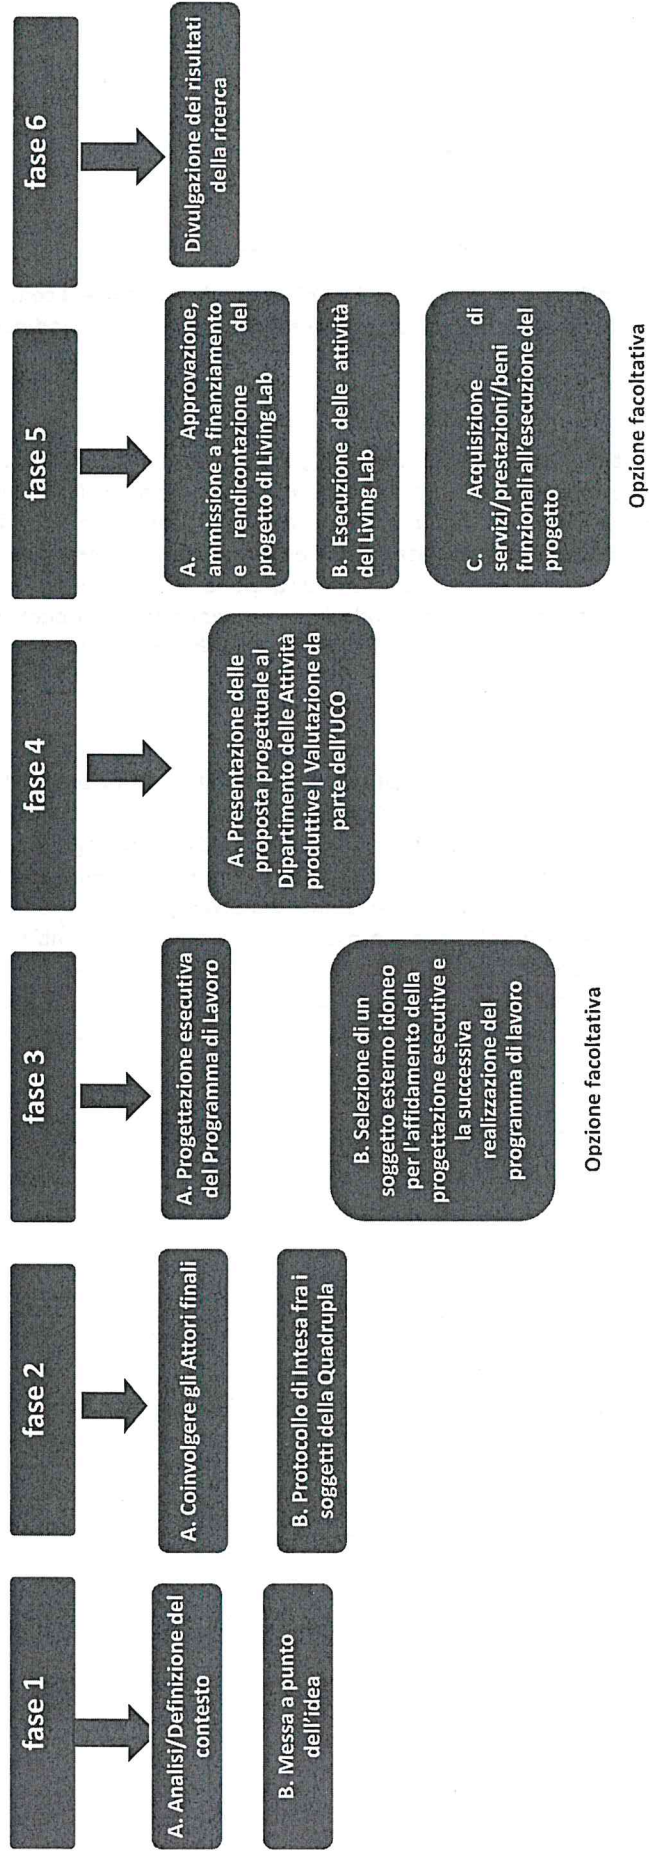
fase 1

A. Analisi/Definizione del contesto

B. Messa a punto dell'idea

fase 2

A. Coinvolgere gli Attori finali

B. Protocollo di Intesa fra i soggetti della Quadrupla

fase 3

A. Progettazione esecutiva del Programma di Lavoro

B. Selezione di un soggetto esterno idoneo per l'affidamento della progettazione esecutive e la successiva realizzazione del programma di lavoro

Opzione facoltativa

fase 4

A. Presentazione delle proposta progettuale al Dipartimento delle Attività produttive| Valutazione da parte dell'UCO

fase 5

A. Approvazione, ammissione a finanziamento e rendicontazione del progetto di Living Lab

B. Esecuzione delle attività del Living Lab

C. Acquisizione di servizi/prestazioni/beni funzionali all'esecuzione del progetto

Opzione facoltativa

fase 6

Divulgazione dei risultati della ricerca